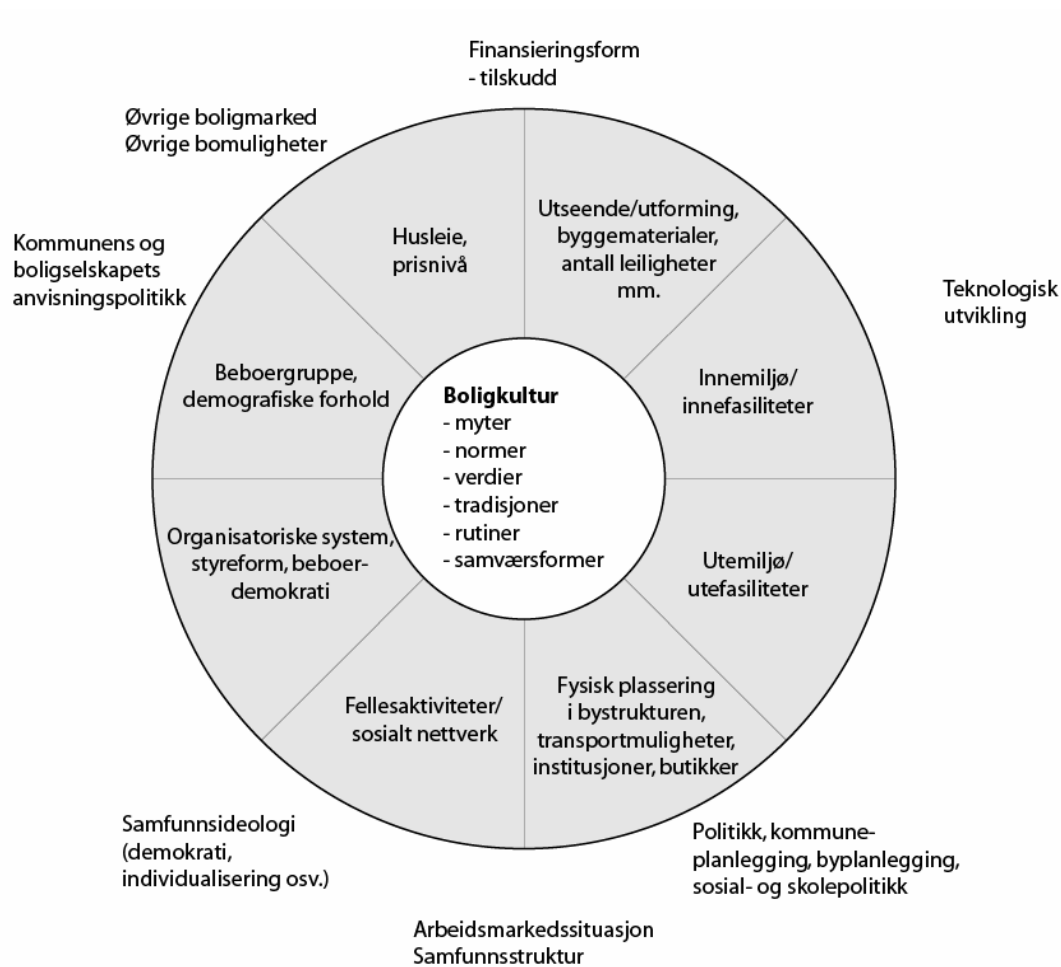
Finansieringsform
- tilskudd

Øvrige boligmarked
Øvrige bomuligheter

Kommunens og boligselskapets anvisningspolitikk

Teknologisk utvikling

Husleie, prisnivå

Utseende/utforming, byggematerialer, antall leiligheter mm.

Beboergruppe, demografiske forhold

**Boligkultur**
- myter
- normer
- verdier
- tradisjoner
- rutiner
- samværsformer

Innemiljø/ innefasiliteter

Organisatoriske system, styreform, beboerdemokrati

Utemiljø/ utefasiliteter

Fellesaktiviteter/ sosialt nettverk

Fysisk plassering i bystrukturen, transportmuligheter, institusjoner, butikker

Samfunnsideologi (demokrati, individualisering osv.)

Politikk, kommuneplanlegging, byplanlegging, sosial- og skolepolitikk

Arbeidsmarkedssituasjon
Samfunnsstruktur